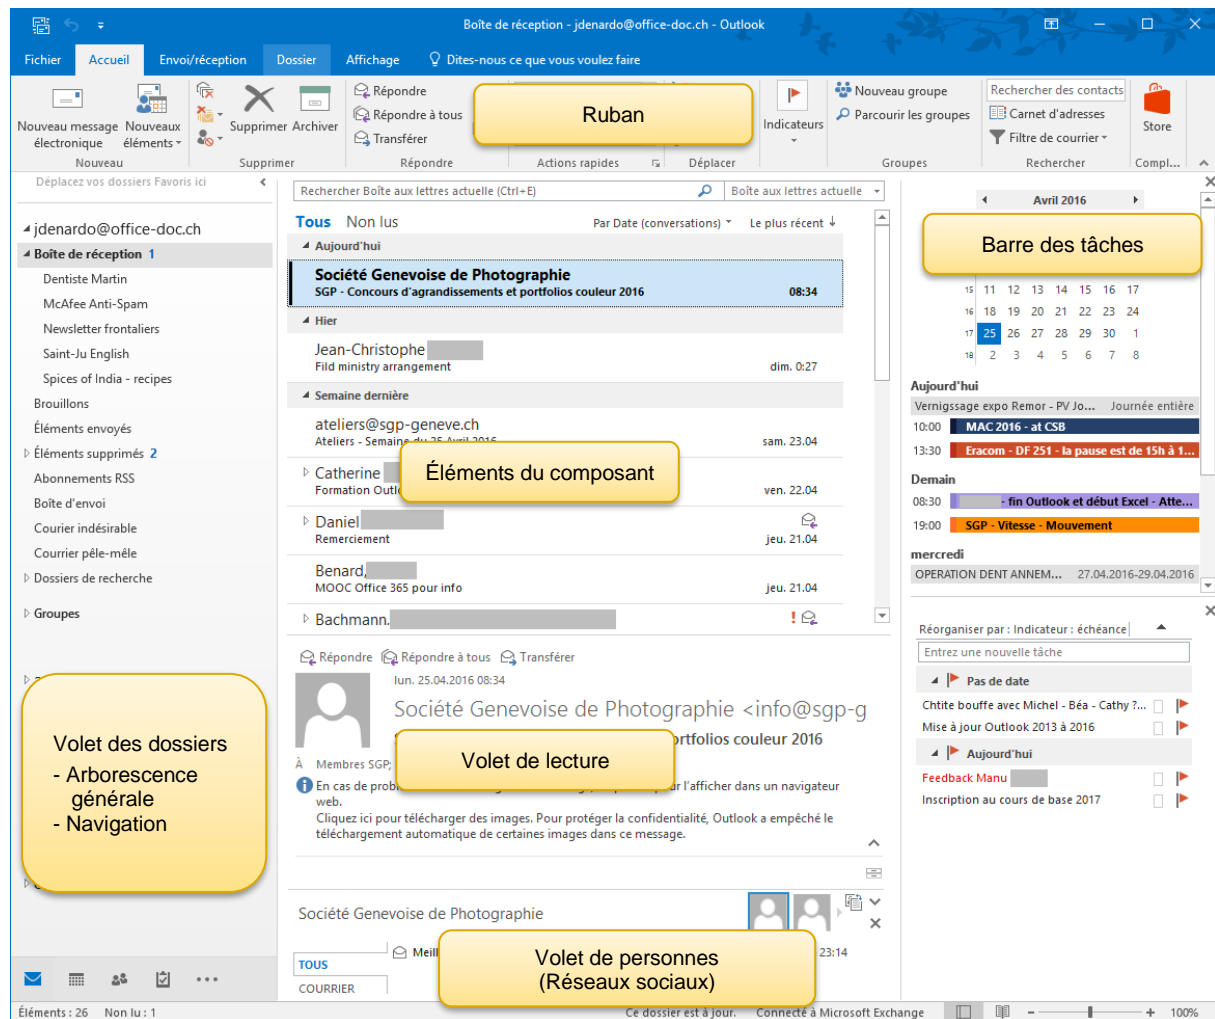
Boîte de réception - jdenardo@office-doc.ch - Outlook

Fichier Accueil Envoi/réception Dossier Affichage Dites-nous ce que vous voulez faire

Nouveau message électronique Nouveaux éléments
Nouveau
Supprimer Archiver
Supprimer
Répondre
Répondre à tous
Transférer
Répondre
Ruban
Actions rapides
Déplacer
Indicateurs
Nouveau groupe
Parcourir les groupes
Groupes
Rechercher des contacts
Carnet d'adresses
Filtre de courrier
Rechercher
Store
Compl...

Déplacez vos dossiers Favoris ici

jdenardo@office-doc.ch
Boîte de réception 1
Dentiste Martin
McAfee Anti-Spam
Newsletter frontaliers
Saint-Ju English
Spices of India - recipes
Brouillons
Éléments envoyés
Éléments supprimés 2
Abonnements RSS
Boîte d'envoi
Courrier indésirable
Courrier pêle-mêle
Dossiers de recherche
Groupes

Volet des dossiers
- Arborescence générale
- Navigation

Rechercher Boîte aux lettres actuelle (Ctrl+E)
Boîte aux lettres actuelle
Tous Non lus
Par Date (conversations) Le plus récent
Aujourd'hui
Société Genevoise de Photographie
SGP - Concours d'agrandissements et portfolios couleur 2016 08:34
Hier
Jean-Christophe
Fild ministry arrangement dim. 0:27
Semaine dernière
ateliers@sgp-geneve.ch
Ateliers - Semaine du 25 Avril 2016 sam. 23.04
Catherine
Formation Outl
Éléments du composant
ven. 22.04
Daniel
Remerciement jeu. 21.04
Benard,
MOOC Office 365 pour info jeu. 21.04
Bachmann.

Répondre Répondre à tous Transférer
lun. 25.04.2016 08:34
Société Genevoise de Photographie <info@sgp-g
Volet de lecture
ortfolios couleur 2016
À Membres SGP;
En cas de prob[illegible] r l'afficher dans un navigateur web.
Cliquez ici pour télécharger des images. Pour protéger la confidentialité, Outlook a empêché le téléchargement automatique de certaines images dans ce message.

Société Genevoise de Photographie
TOUS
COURRIER
Meil
Volet de personnes (Réseaux sociaux)
23:14

Avril 2016
Barre des tâches
15 11 12 13 14 15 16 17
16 18 19 20 21 22 23 24
17 25 26 27 28 29 30 1
18 2 3 4 5 6 7 8
Aujourd'hui
Vernigssage expo Remor - PV Jo... Journée entière
10:00 MAC 2016 - at CSB
13:30 Eracom - DF 251 - la pause est de 15h à 1...
Demain
08:30 - fin Outlook et début Excel - Atte...
19:00 SGP - Vitesse - Mouvement
mercredi
OPERATION DENT ANNEM... 27.04.2016-29.04.2016

Réorganiser par : Indicateur : échéance
Entrez une nouvelle tâche
Pas de date
Chtite bouffe avec Michel - Béa - Cathy ?...
Mise à jour Outlook 2013 à 2016
Aujourd'hui
Feedback Manu
Inscription au cours de base 2017

Éléments : 26 Non lu : 1
Ce dossier est à jour. Connecté à Microsoft Exchange 100%